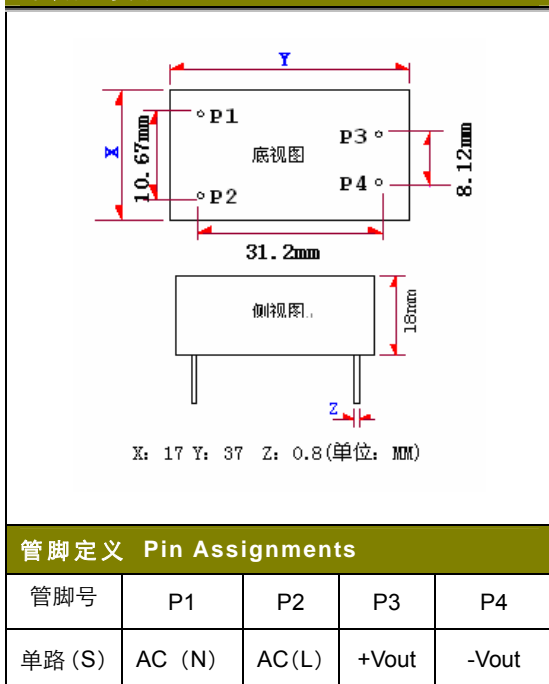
Y

X

P1

P2

P3

P4

底视图

10.67mm

8.12mm

31.2mm

侧视图.

18mm

Z

X: 17 Y: 37 Z: 0.8(单位: MM)

管脚定义 Pin Assignments

| 管脚号 | P1 | P2 | P3 | P4 |
|---|---|---|---|---|
| 单路(S) | AC (N) | AC(L) | +Vout | -Vout |